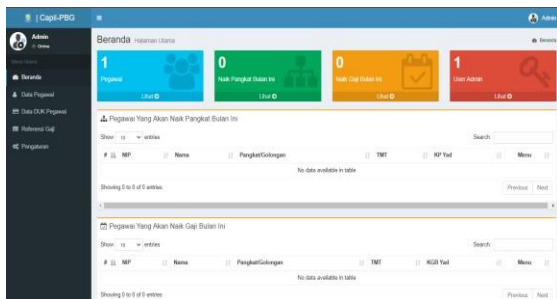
| Capil-PBG

Admin
Online

Menu Utama

Beranda

Data Pegawai

Data DUK Pegawai

Referensi Gaji

Pengaturan

Admin

Beranda Halaman Utama

Beranda

1
Pegawai
Lihat

0
Naik Pangkat Bulan Ini
Lihat

0
Naik Gaji Bulan Ini
Lihat

1
User Admin
Lihat

Pegawai Yang Akan Naik Pangkat Bulan Ini

Show 10 entries

Search:

| # | NIP | Nama | Pangkat/Golongan | TMT | KP Yad | Menu |
|---|---|---|---|---|---|---|
| No data available in table | | | | | | |

Showing 0 to 0 of 0 entries

Previous Next

Pegawai Yang Akan Naik Gaji Bulan Ini

Show 10 entries

Search:

| # | NIP | Nama | Pangkat/Golongan | TMT | KGB Yad | Menu |
|---|---|---|---|---|---|---|
| No data available in table | | | | | | |

Showing 0 to 0 of 0 entries

Previous Next